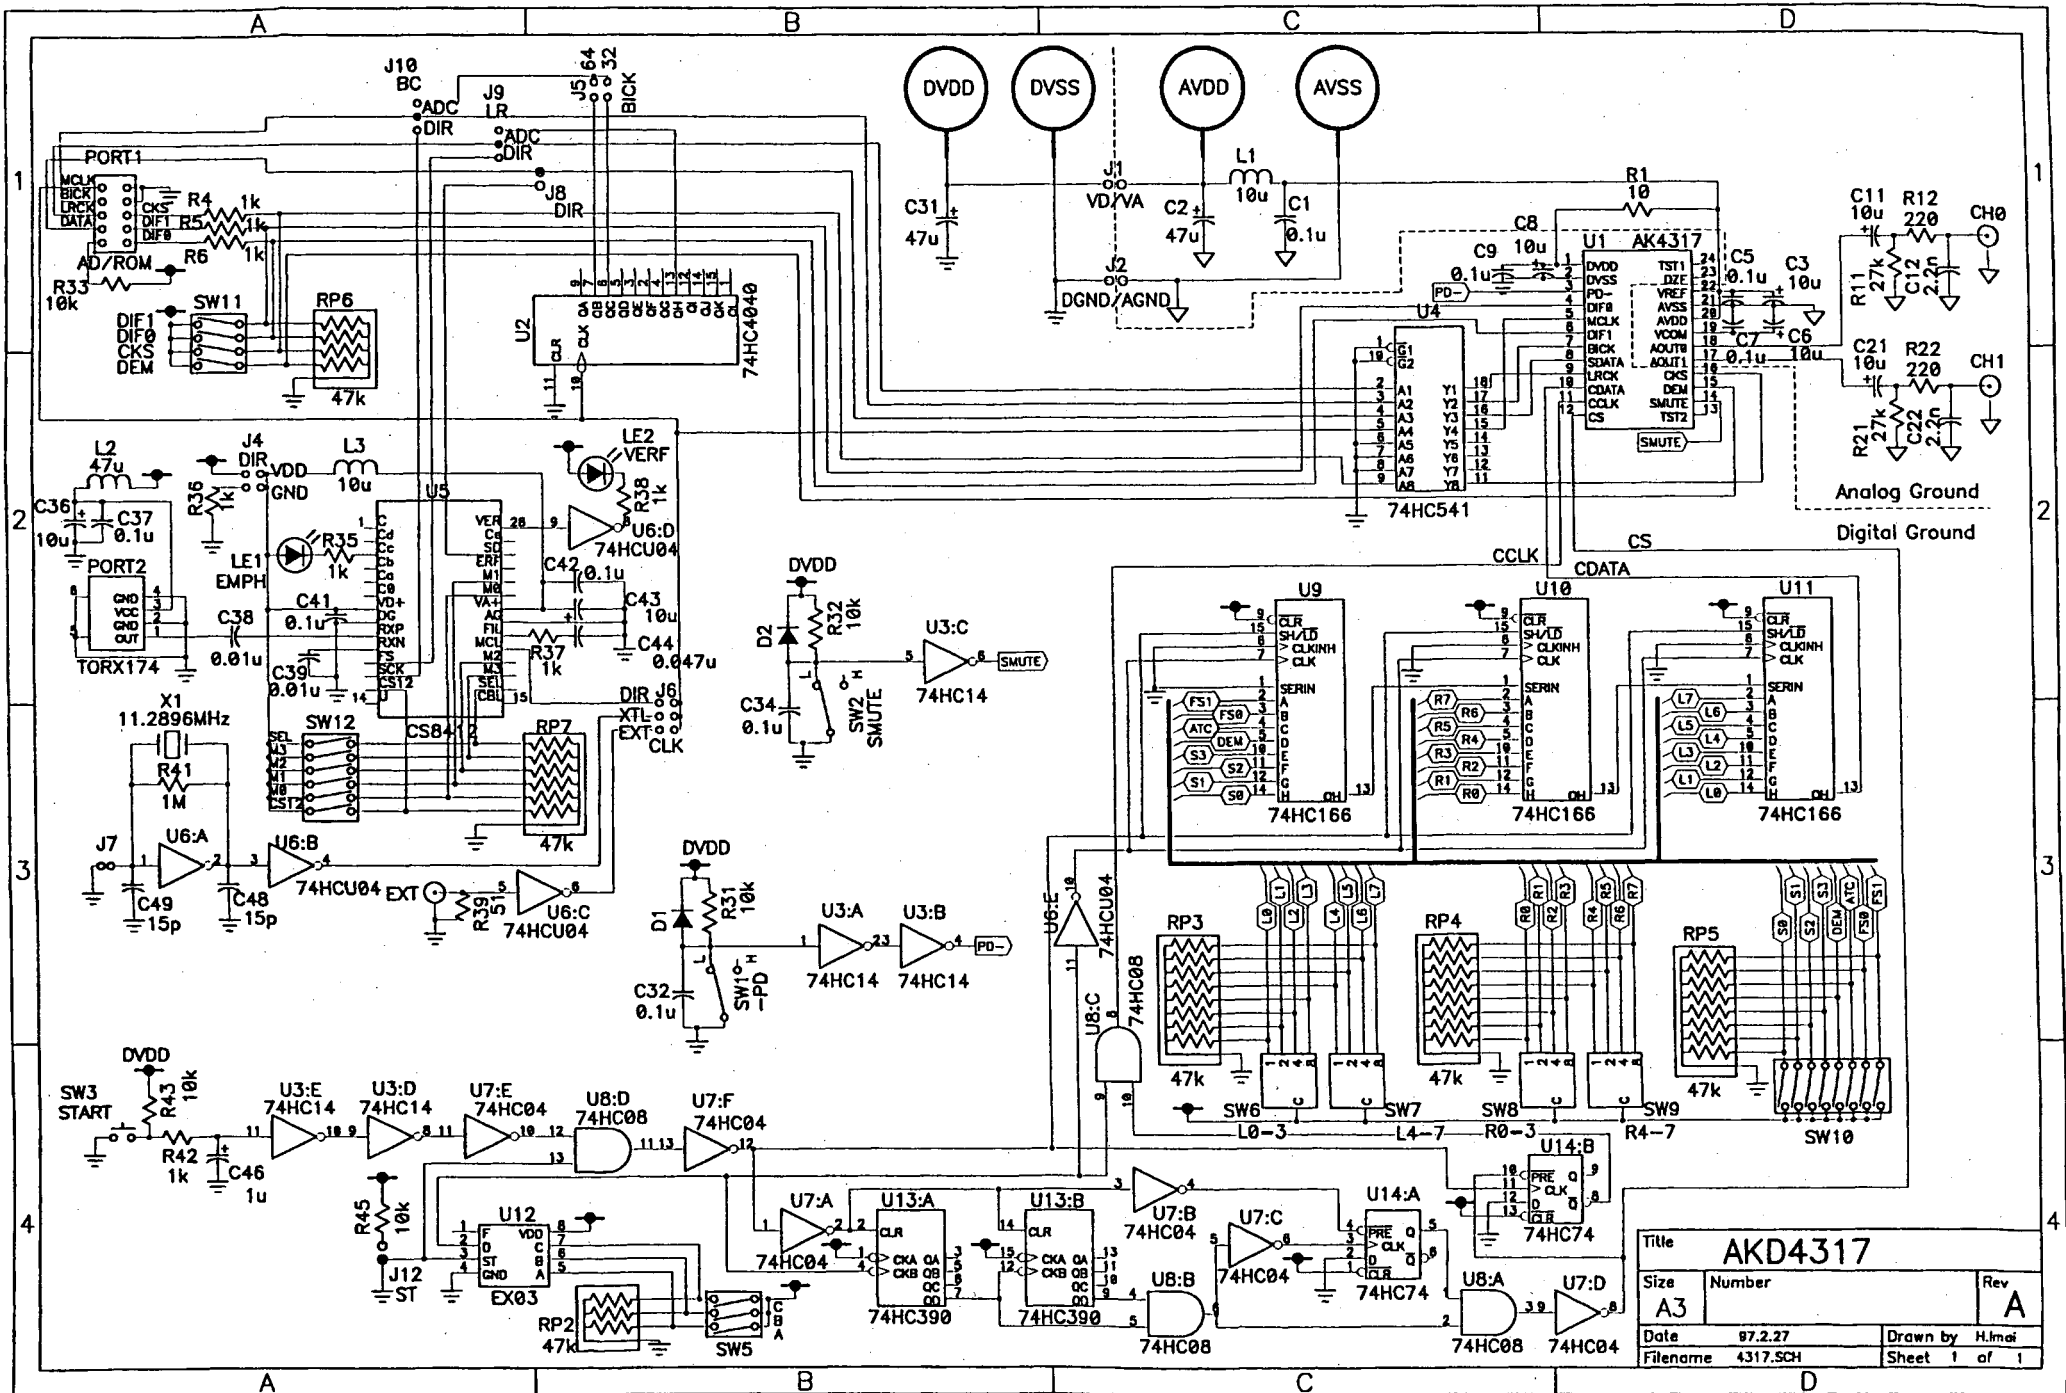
A B C D

1 2 3 4

DVDD DVSS AVDD AVSS

J10 BC ADC DIR
J9 LR ADC DIR
J5 64 32 BICK
J8 DIR

PORT1
MCLK BICK LRCK DATA
CKS DIF1 DIF0
R4 1k
R5 1k
R6 1k
AD/ROM
R33 10k
SW11
DIF1 DIF0 CKS DEM
RP6 47k

U2 74HC4040
CLR CLK
11 10

C31 47u
J1 VD/VA
J2 DGND/AGND
L1 10u
C2 47u
C1 0.1u

R1 10
C8 10u
C9 0.1u
U1 AK4317
DVDD DVSS PD- DIF0 MCLK DIF1 BICK SDATA LRCK CDATA CCLK CS
TST1 DZF VREF AVSS AVDD VCOM AOUT0 AOUT1 CKS DEM SMUTE TST2
PD-
SMUTE
C5 0.1u
C3 10u
C7 0.1u
C6 10u

C11 10u
R12 220
CH0
R11 27k
C12 2.2n
C21 10u
R22 220
CH1
R21 27k
C22 2.2n

Analog Ground
Digital Ground

U4 74HC541
G1 G2 A1 A2 A3 A4 A5 A6 A7 A8 Y1 Y2 Y3 Y4 Y5 Y6 Y7 Y8

L2 47u
C36 10u
C37 0.1u
R36 1k
PORT2
GND VCC GND OUT
TORX174
J4 DIR VDD GND
L3 10u
LE1 EMPH
R35 1k
U5 CS8412
C Cd Cc Cb Ca VD+ DG RXP RXN FS SCK CS12 U
VER Ce SD ERF M1 M0 VA+ AG FIL MCL M2 M3 SEL CBL
LE2 VERF
R38 1k
U6:D 74HCU04
C42 0.1u
C43 10u
C44 0.047u
R37 1k
C38 0.01u
C41 0.1u
C39 0.01u

J6 DIR XTL EXT CLK
X1 11.2896MHz
R41 1M
SW12
SEL M3 M2 M1 M0 CS12
RP7 47k

J7
U6:A U6:B 74HCU04
C49 15p
C48 15p
EXT
R39 51
U6:C 74HCU04

DVDD
D2
R32 10k
C34 0.1u
SW2 SMUTE
U3:C 74HC14
SMUTE

DVDD
D1
R31 10k
C32 0.1u
SW1 -PD
U3:A 74HC14
U3:B 74HC14
PD-

CCLK CS CDATA

U9 74HC166
U10 74HC166
U11 74HC166
CLR SH/LD CLKINH CLK SERIN A B C D E F G H QH
FS1 FS0 ATC DEM S3 S2 S1 S0
R7 R6 R5 R4 R3 R2 R1 R0
L7 L6 L5 L4 L3 L2 L1 L0

U6:E 74HCU04
U8:C 74HC08

RP3 47k
RP4 47k
RP5 47k
SW6 SW7 SW8 SW9 SW10
L0-3 L4-7 R0-3 R4-7

DVDD
SW3 START
R43 10k
R42 1k
C46 1u
U3:E 74HC14
U3:D 74HC14
U7:E 74HC04
U8:D 74HC08
U7:F 74HC04

R45 10k
J12 ST
U12 EX03
F D ST GND VDD C B A
RP2 47k
SW5
C B A

U7:A 74HC04
U13:A 74HC390
U13:B 74HC390
CLR CKA CKB QA QB QC QD
U7:B 74HC04
U8:B 74HC08
U7:C 74HC04
U14:A 74HC74
PRE CLK D CLR Q
U14:B 74HC74
U8:A 74HC08
U7:D 74HC04

Title AKD4317
Size A3
Number
Rev A
Date 97.2.27
Drawn by H.Imai
Filename 4317.SCH
Sheet 1 of 1